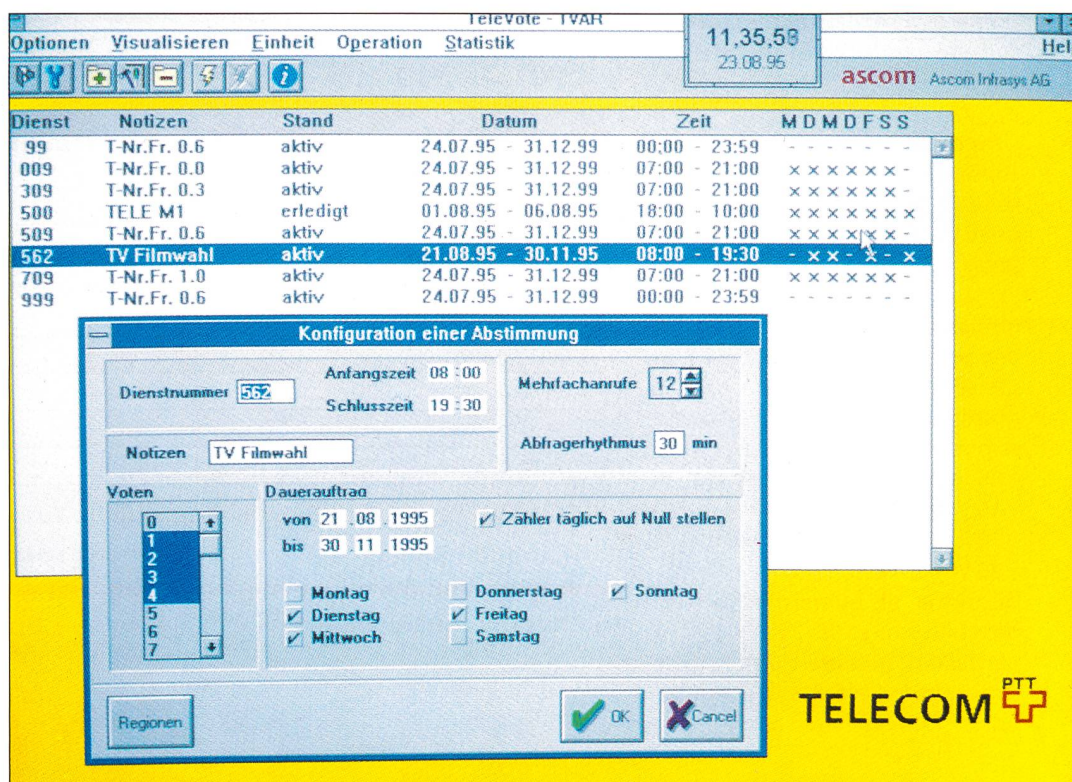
TeleVote - TVAR

Optionen Visualisieren Einheit Operation Statistik

11,35,58
23.08.95

ascom Ascom Infrasys AG

Hel

| Dienst | Notizen | Stand | Datum | Zeit | M D M D F S S |
|---|---|---|---|---|---|
| 99 | T-Nr.Fr. 0.6 | aktiv | 24.07.95 - 31.12.99 | 00:00 - 23:59 | - - - - - - - |
| 009 | T-Nr.Fr. 0.0 | aktiv | 24.07.95 - 31.12.99 | 07:00 - 21:00 | x x x x x x - |
| 309 | T-Nr.Fr. 0.3 | aktiv | 24.07.95 - 31.12.99 | 07:00 - 21:00 | x x x x x x - |
| 500 | TELE M1 | erledigt | 01.08.95 - 06.08.95 | 18:00 - 10:00 | x x x x x x x |
| 509 | T-Nr.Fr. 0.6 | aktiv | 24.07.95 - 31.12.99 | 07:00 - 21:00 | x x x x x x - |
| 562 | TV Filmwahl | aktiv | 21.08.95 - 30.11.95 | 08:00 - 19:30 | - x x - x - x |
| 709 | T-Nr.Fr. 1.0 | aktiv | 24.07.95 - 31.12.99 | 07:00 - 21:00 | x x x x x x - |
| 999 | T-Nr.Fr. 0.6 | aktiv | 24.07.95 - 31.12.99 | 00:00 - 23:59 | - - - - - - - |

Konfiguration einer Abstimmung

Dienstnummer 562
Anfangszeit 08 : 00
Schlusszeit 19 : 30

Mehrfachanrufe 12

Abfragerhythmus 30 min

Notizen TV Filmwahl

Voten
0
1
2
3
4
5
6
7

Dauerauftrag
von 21 . 08 . 1995
bis 30 . 11 . 1995

Zähler täglich auf Null stellen

Montag
Dienstag
Mittwoch
Donnerstag
Freitag
Samstag
Sonntag

Regionen

OK

Cancel

TELECOM PTT